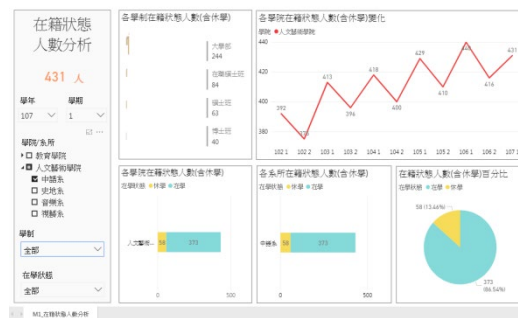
在籍狀態人數分析

431 人

學年
107

學期
1

學院/系所
教育學院
人文藝術學院
中語系
史地系
音樂系
視藝系

學制
全部

在學狀態
全部

各學制在籍狀態人數(含休學)
大學部
244
在職碩士班
84
碩士班
63
博士班
40

各學院在籍狀態人數(含休學)變化
學院 ● 人文藝術學院
392
373
413
396
418
400
429
431
416
429
380
400
420
102 1
102 2
103 1
103 2
104 1
104 2
105 1
105 2
106 1
106 2
107 1

各學院在籍狀態人數(含休學)
在學狀態 ● 休學 ● 在學
人文藝術...
58
373
0
500

各系所在籍狀態人數(含休學)
在學狀態 ● 休學 ● 在學
中語系
58
373
0
500

在籍狀態人數(含休學)百分比
在學狀態 ● 在學 ● 休學
58 (13.46%)
373 (86.54%)

M1_在籍狀態人數分析